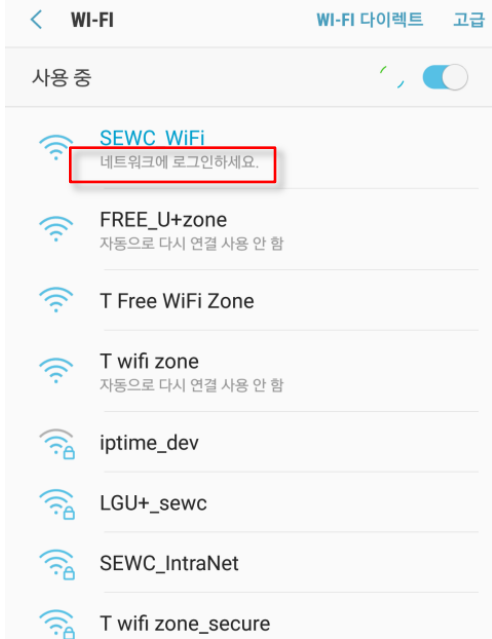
WI-FI
WI-FI 다이렉트 고급

사용 중

SEWC_WiFi
네트워크에 로그인하세요.

FREE_U+zone
자동으로 다시 연결 사용 안 함

T Free WiFi Zone

T wifi zone
자동으로 다시 연결 사용 안 함

iptime_dev

LGU+_sewc

SEWC_IntraNet

T wifi zone_secure